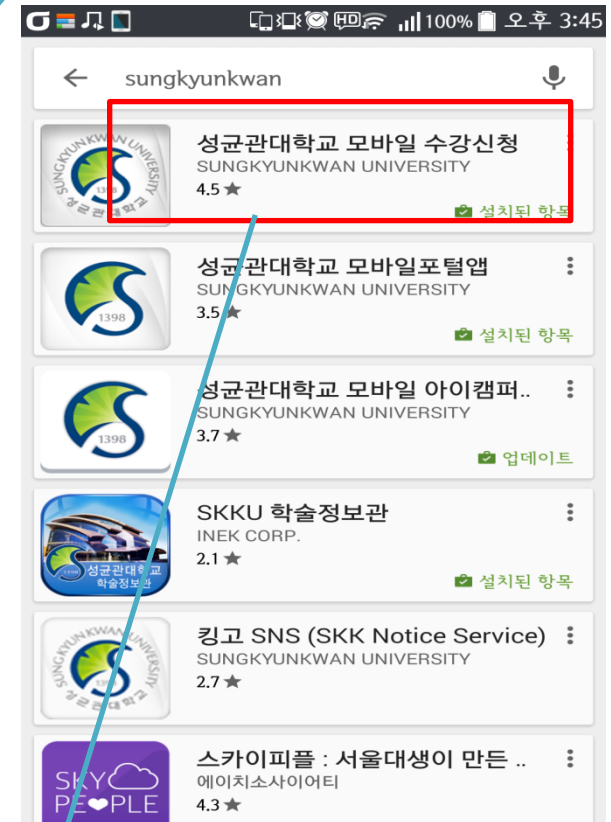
HD 100% 오후 3:45

sungkyunkwan

SUNGKYUNKWAN UNIVERSITY
1398
성균관대학교

성균관대학교 모바일 수강신청
SUNGKYUNKWAN UNIVERSITY
4.5 ★
설치된 항목

1398

성균관대학교 모바일포털앱
SUNGKYUNKWAN UNIVERSITY
3.5 ★
설치된 항목

1398

성균관대학교 모바일 아이캠퍼..
SUNGKYUNKWAN UNIVERSITY
3.7 ★
업데이트

성균관대학교
학술정보관

SKKU 학술정보관
INEK CORP.
2.1 ★
설치된 항목

SUNGKYUNKWAN UNIVERSITY
성균관대학교

킹고 SNS (SKK Notice Service)
SUNGKYUNKWAN UNIVERSITY
2.7 ★

SKY PEOPLE

스카이피플 : 서울대생이 만든 ..
에이치소사이어티
4.3 ★